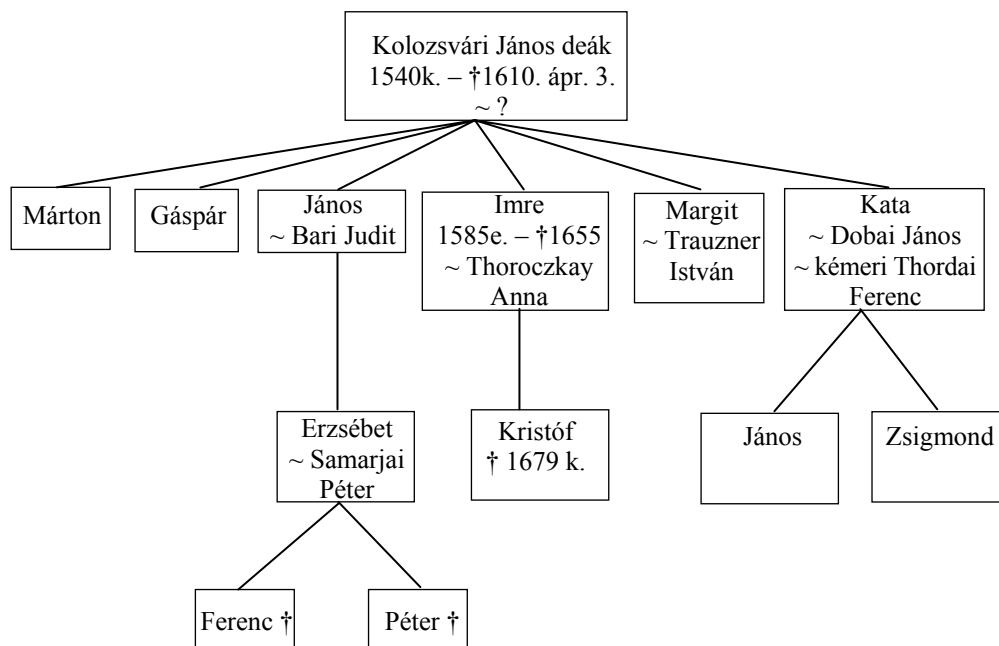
Kolozsvári János deák
1540k. – †1610. ápr. 3.
~ ?

Márton

Gáspár

János
~ Bari Judit

Imre
1585e. – †1655
~ Thoroczkay
Anna

Margit
~ Trauzner
István

Kata
~ Dobai János
~ kémeri Thordai
Ferenc

Erzsébet
~ Samarjai
Péter

Kristóf
† 1679 k.

János

Zsigmond

Ferenc †

Péter †